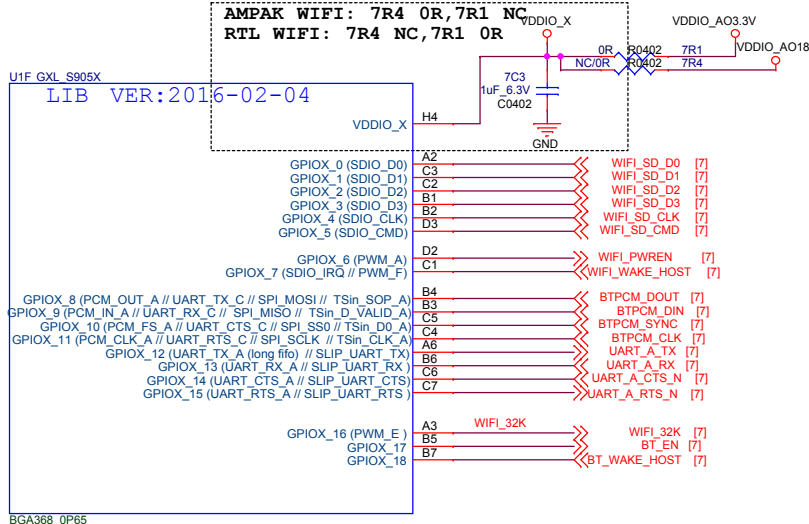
AMPAK WIFI: 7R4 0R,7R1 NC
RTL WIFI: 7R4 NC,7R1 0R

VDDIO_X
VDDIO_AO3.3V
VDDIO_AO18
0R
R0402
7R1
NC/0R
R0402
7R4
7C3
1uF_6.3V
C0402
GND

U1F GXL_S905X
LIB VER:2016-02-04

VDDIO_X H4
GPIOX_0 (SDIO_D0) A2 WIFI_SD_D0 [7]
GPIOX_1 (SDIO_D1) C3 WIFI_SD_D1 [7]
GPIOX_2 (SDIO_D2) C2 WIFI_SD_D2 [7]
GPIOX_3 (SDIO_D3) B1 WIFI_SD_D3 [7]
GPIOX_4 (SDIO_CLK) B2 WIFI_SD_CLK [7]
GPIOX_5 (SDIO_CMD) D3 WIFI_SD_CMD [7]
GPIOX_6 (PWM_A) D2 WIFI_PWREN [7]
GPIOX_7 (SDIO_IRQ // PWM_F) C1 WIFI_WAKE_HOST [7]
GPIOX_8 (PCM_OUT_A // UART_TX_C // SPI_MOSI // TSin_SOP_A) B4 BTPCM_DOUT [7]
GPIOX_9 (PCM_IN_A // UART_RX_C // SPI_MISO // TSin_D_VALID_A) B3 BTPCM_DIN [7]
GPIOX_10 (PCM_FS_A // UART_CTS_C // SPI_SS0 // TSin_D0_A) C5 BTPCM_SYNC [7]
GPIOX_11 (PCM_CLK_A // UART_RTS_C // SPI_SCLK // TSin_CLK_A) C4 BTPCM_CLK [7]
GPIOX_12 (UART_TX_A (long fifo) // SLIP_UART_TX) A6 UART_A_TX [7]
GPIOX_13 (UART_RX_A // SLIP_UART_RX ) B6 UART_A_RX [7]
GPIOX_14 (UART_CTS_A // SLIP_UART_CTS) C6 UART_A_CTS_N [7]
GPIOX_15 (UART_RTS_A // SLIP_UART_RTS ) C7 UART_A_RTS_N [7]
GPIOX_16 (PWM_E ) A3 WIFI_32K WIFI_32K [7]
GPIOX_17 B5 BT_EN [7]
GPIOX_18 B7 BT_WAKE_HOST [7]

BGA368_0P65